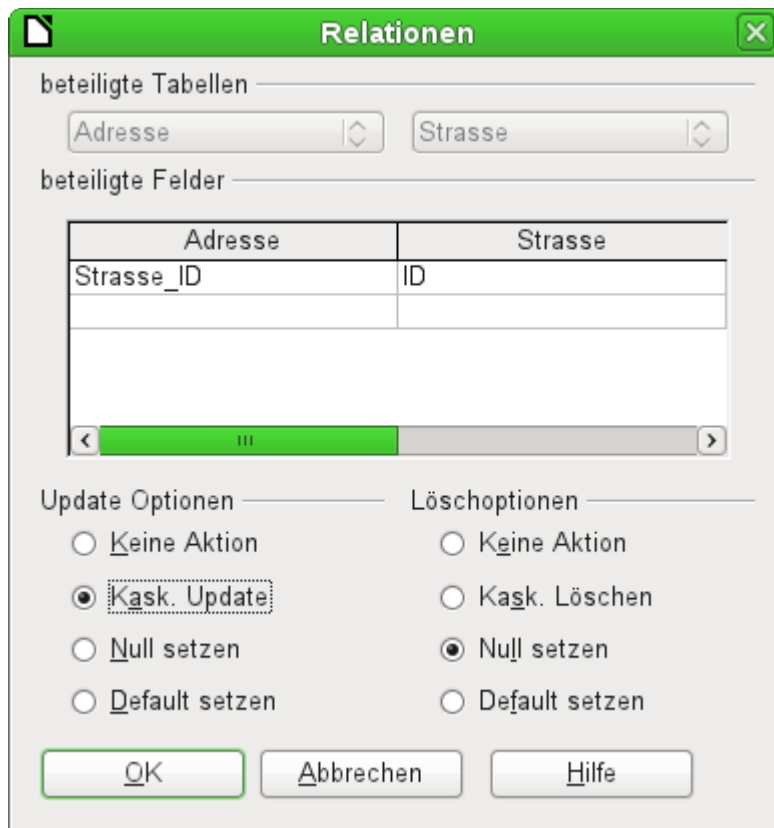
Relationen

beteiligte Tabellen

Adresse

Strasse

beteiligte Felder

| Adresse | Strasse |
|---|---|
| Strasse_ID | ID |
| | |

Update Optionen

Keine Aktion

Kask. Update

Null setzen

Default setzen

Löschoptionen

Keine Aktion

Kask. Löschen

Null setzen

Default setzen

OK

Abbrechen

Hilfe